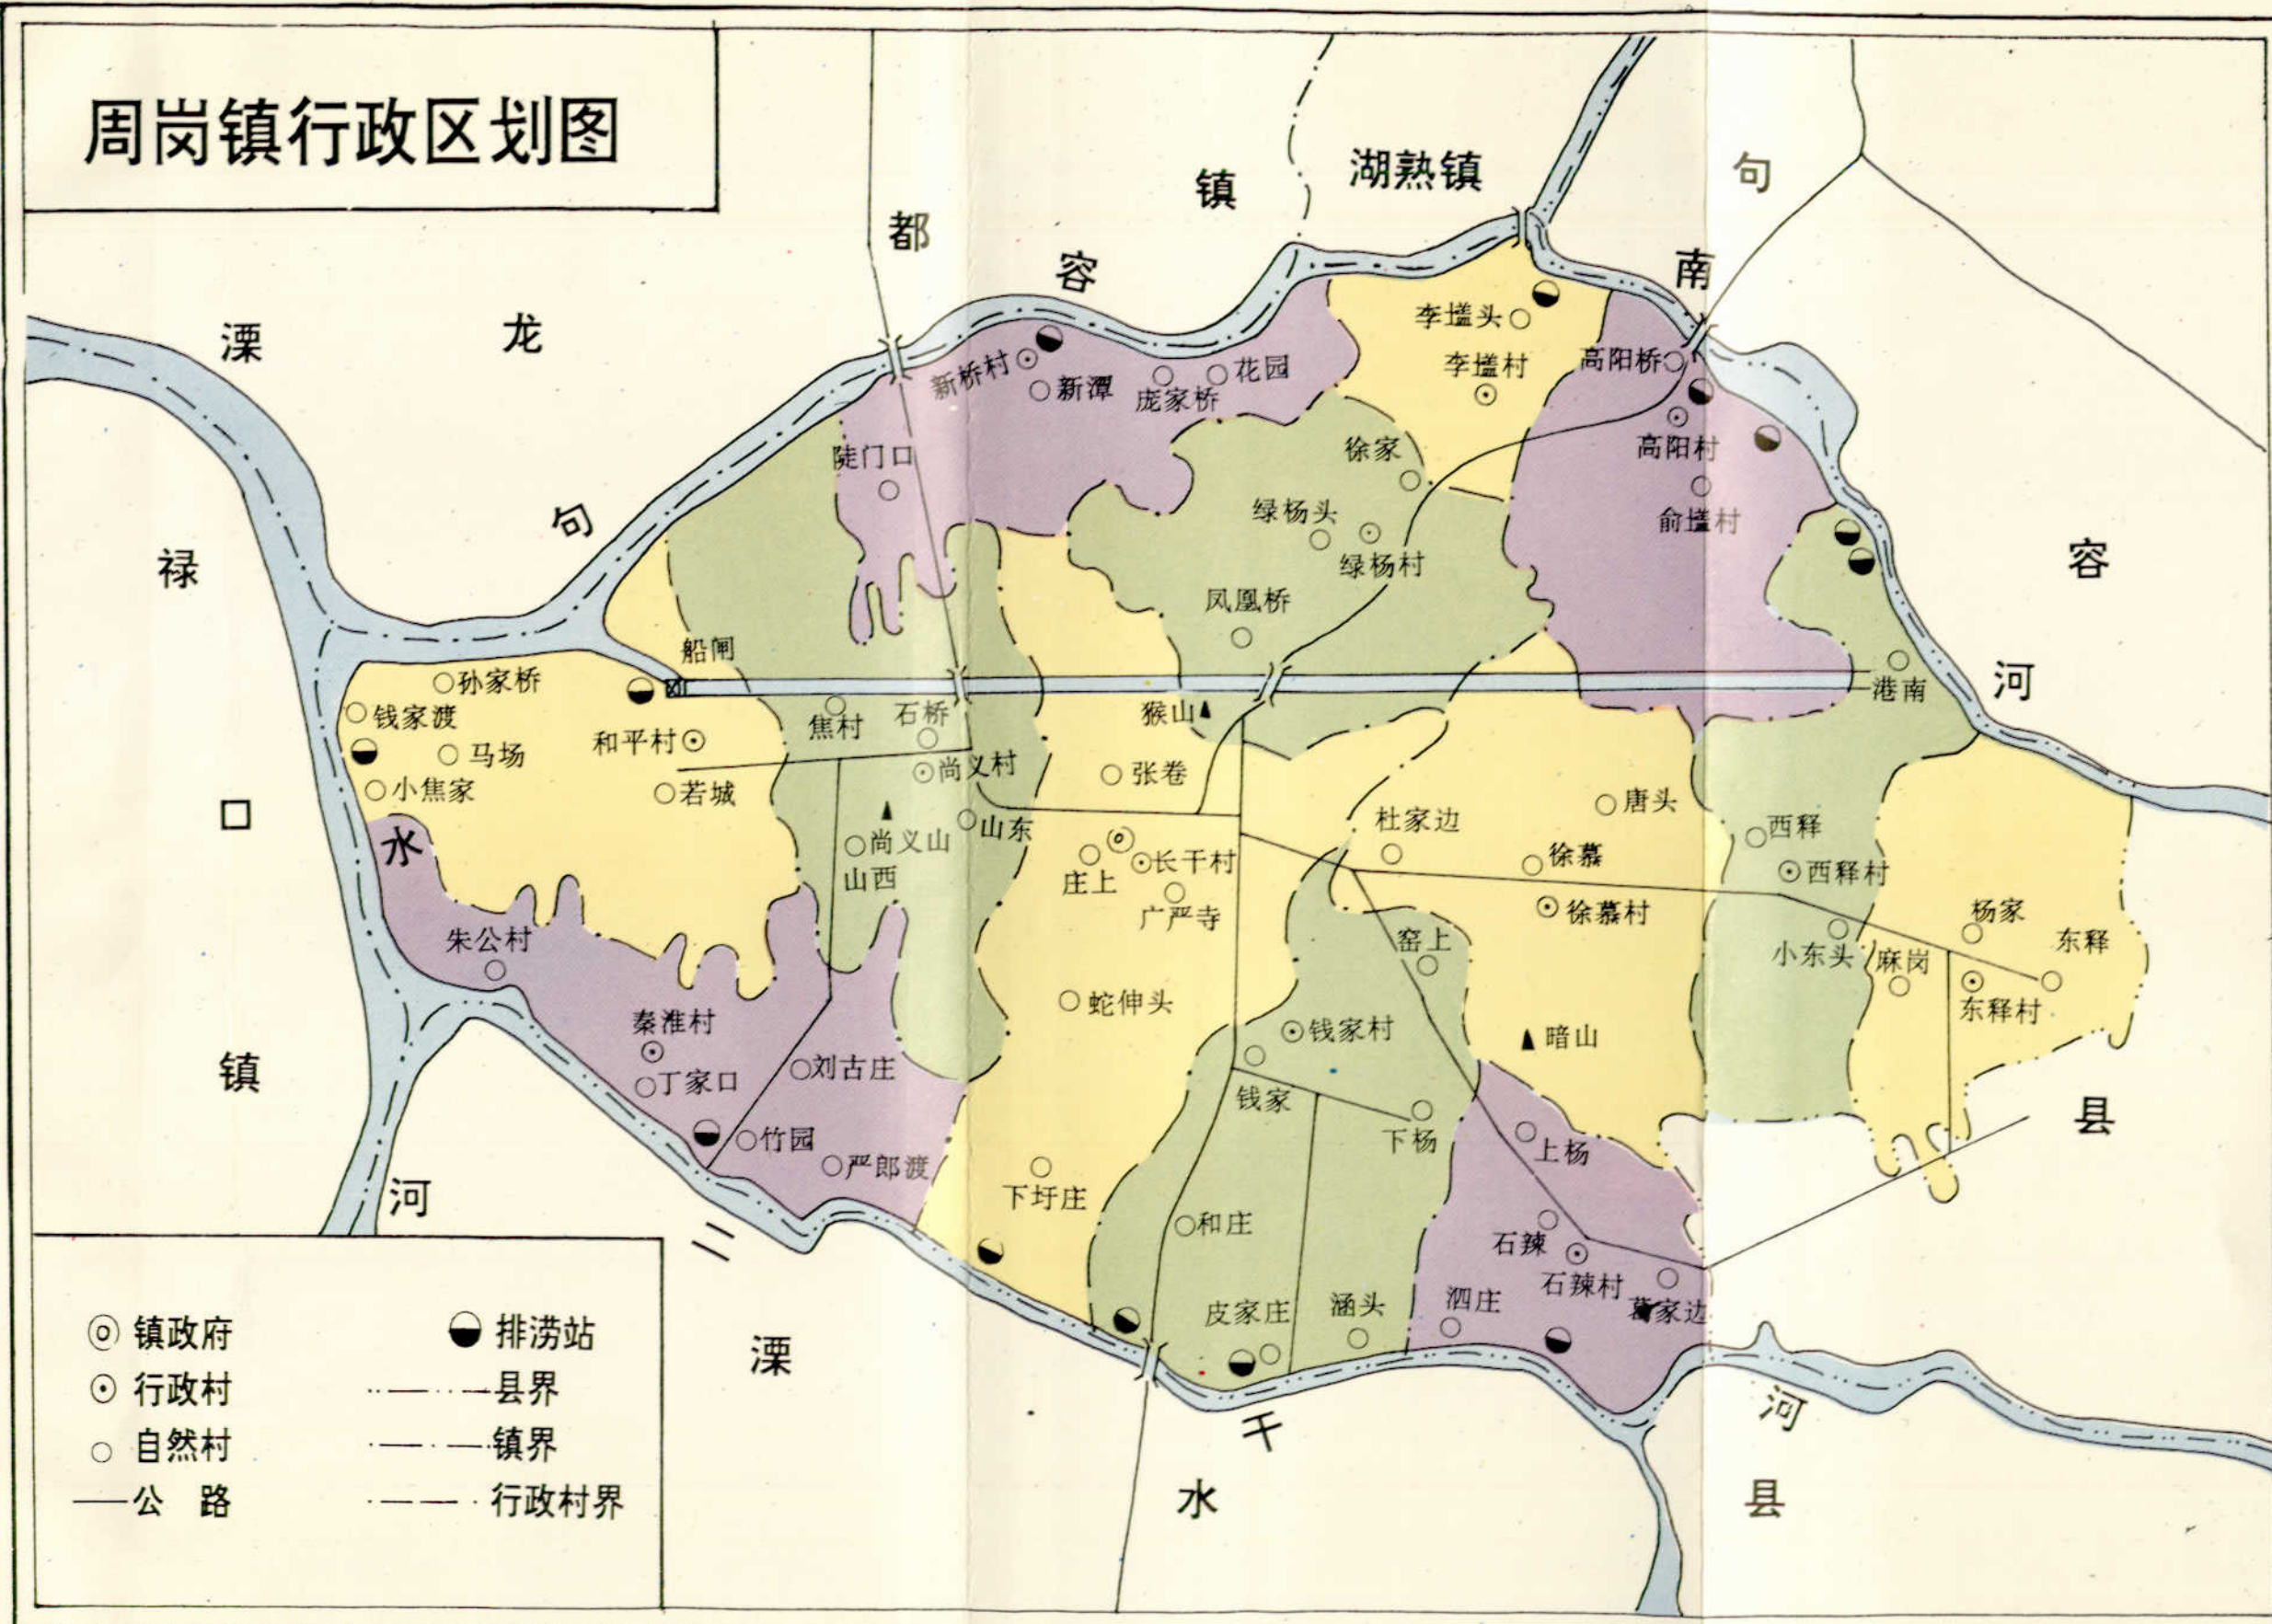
周岗镇行政区划图

都 容 镇

湖熟镇

句 南 容 河 县

溧 龙 句

禄 口 镇

水

河

溧 干 水 县

河

新桥村 新潭 庞家桥 花园 李塍头 李塍村 高阳桥 高阳村 俞塍村

陡门口 徐家 绿杨头 绿杨村 凤凰桥

船闸 孙家桥 钱家渡 马场 和平村 小焦家 若城 焦村 石桥 尚义村 猴山 张巷 港南

尚义山 山东 山西 庄上 长干村 广严寺 杜家边 唐头 徐慕 徐慕村 西释 西释村 杨家 东释 小东头 麻岗 东释村

朱公村 秦淮村 丁家口 刘古庄 竹园 严郎渡 蛇伸头 钱家村 窑上 暗山

钱家 下杨 上杨 下圩庄 和庄 石辣 石辣村 葛家边 皮家庄 涵头 泗庄

镇政府 行政村 自然村 公 路 排涝站 县界 镇界 行政村界